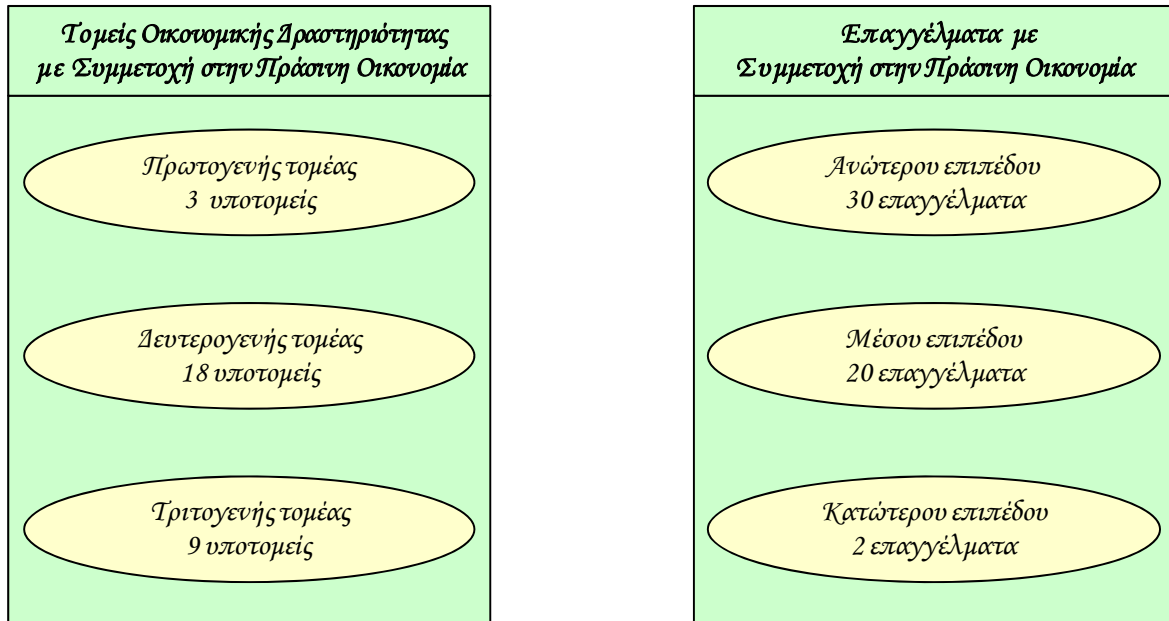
Τομείς Οικονομικής Δραστηριότητας με Συμμετοχή στην Πράσινη Οικονομία

Πρωτογενής τομέας
3 υποτομείς

Δευτερογενής τομέας
18 υποτομείς

Τριτογενής τομέας
9 υποτομείς

Επαγγέλματα με Συμμετοχή στην Πράσινη Οικονομία

Ανώτερου επιπέδου
30 επαγγέλματα

Μέσου επιπέδου
20 επαγγέλματα

Κατώτερου επιπέδου
2 επαγγέλματα